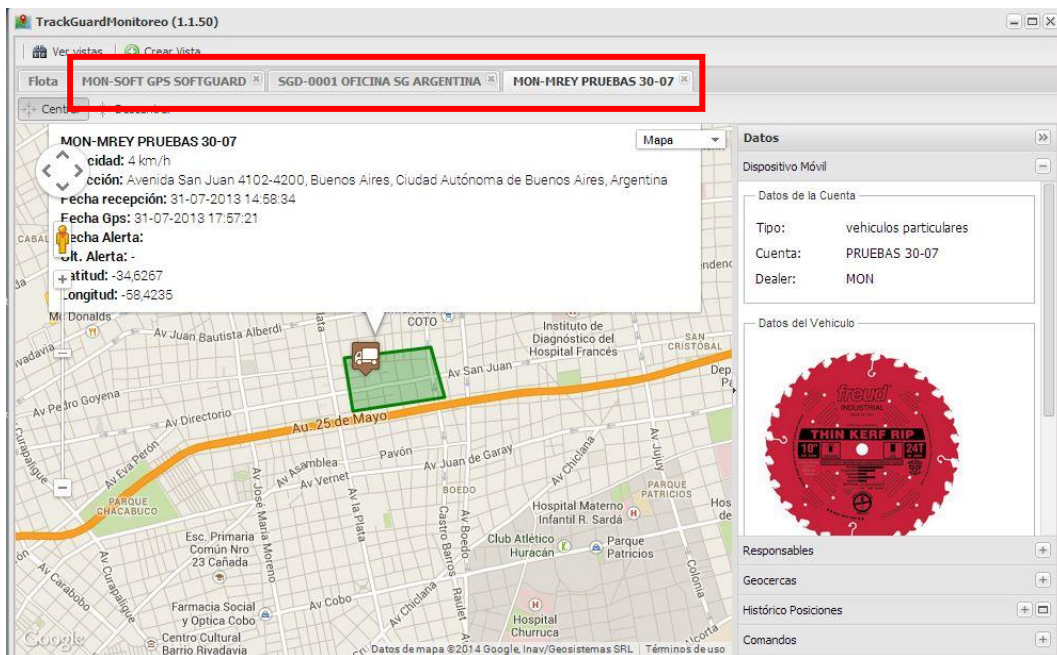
TrackGuardMonitoreo (1.1.50)

Ver vistas | Crear Vista

Flota | MON-SOFT GPS SOFTGUARD | SGD-0001 OFICINA SG ARGENTINA | MON-MREY PRUEBAS 30-07

Centrar | Desanclar

MON-MREY PRUEBAS 30-07
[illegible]cidad: 4 km/h
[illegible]cción: Avenida San Juan 4102-4200, Buenos Aires, Ciudad Autónoma de Buenos Aires, Argentina
Fecha recepción: 31-07-2013 14:58:34
Fecha Gps: 31-07-2013 17:57:21
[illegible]echa Alerta:
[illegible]lt. Alerta: -
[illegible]atitud: -34,6267
Longitud: -58,4235

Mapa

Datos
Dispositivo Móvil
Datos de la Cuenta
Tipo: vehiculos particulares
Cuenta: PRUEBAS 30-07
Dealer: MON
Datos del Vehiculo

freud
INDUSTRIAL
THIN KERF RIP
10"
24T

Responsables
Geocercas
Histórico Posiciones
Comandos

Mc Donalds
Av Juan Bautista Alberdi
COTO
Instituto de Diagnóstico del Hospital Francés
SAN CRISTOBAL
Av San Juan
Av Pedro Goyena
Av Directorio
Au. 25 de Mayo
Curapaligüe
Av Eva Perón
Av Asamblea
Av Vernet
Pavón
Av Juan de Garay
Av Chiclana
Av Jujuy
PARQUE CHACABUCO
BOEDO
PARQUE PATRICIOS
Hospital Materno Infantil R. Sardá
Esc. Primaria Común Nro 23 Cañada
Club Atlético Huracán
Parque Patricios
Av José María Moreno
Av la Plata
Castro Barros
Av Boedo
Colonia
Av Carabobo
Farmacia Social y Optica Cobo
Av Cobo
Av Chiclana
Centro Cultural Barrio Rivadavia
Hospital Churruca
Rauch
Google
Datos de mapa ©2014 Google, Inav/Geosistemas SRL | Términos de uso